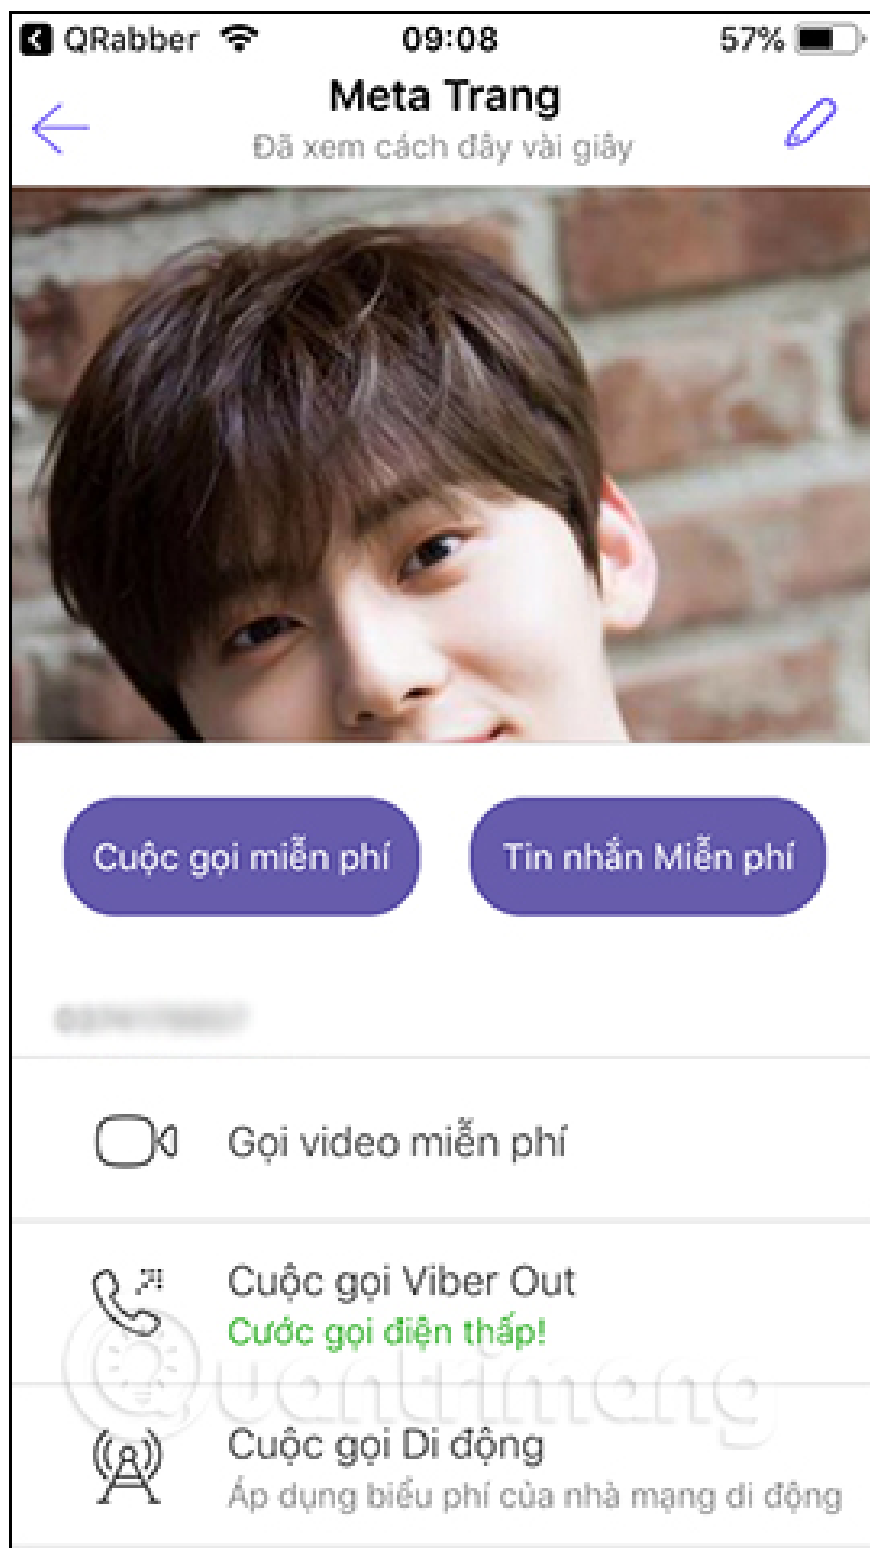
QRabber 09:08 57%

Meta Trang
Đã xem cách đây vài giây

Cuộc gọi miễn phí

Tin nhắn Miễn phí

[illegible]

Gọi video miễn phí

Cuộc gọi Viber Out
Cước gọi điện thấp!

Cuộc gọi Di động
Áp dụng biểu phí của nhà mạng di động

Quantrimang